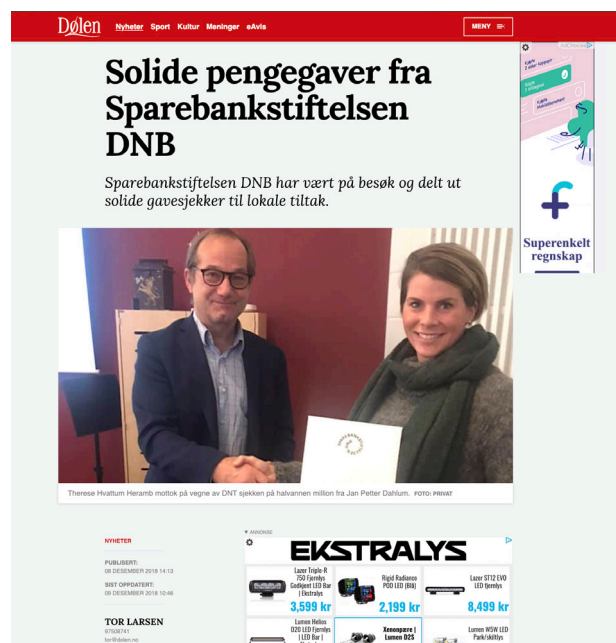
Dølen Nyheter Sport Kultur Meninger eAvis MENY

AdChoices

Superenkelt regnskap

Solide pengegaver fra Sparebankstiftelsen DNB

Sparebankstiftelsen DNB har vært på besøk og delt ut solide gavesjekker til lokale tiltak.

Therese Hvattum Heramb mottok på vegne av DNT sjekken på halvannen million fra Jan Petter Dahlum. FOTO: PRIVAT

NYHETER

PUBLISERT:
08 DESEMBER 2018 14:13

SIST OPPDATERT:
09 DESEMBER 2018 10:46

TOR LARSEN
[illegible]
tor@dolen.no

ANNONSE

EKSTRALYS

Lazer Triple-R 750 Fjernlys Godkjent LED Bar | Ekstralys
3,599 kr

Rigid Radiance POD LED (Blå)
2,199 kr

Lazer ST12 EVO LED fjernlys
8,499 kr

Lumen Helios D20 LED Fjernlys | LED Bar |

Xenonpærer | Lumen D2S

Lumen W5W LED Park/skiltlys